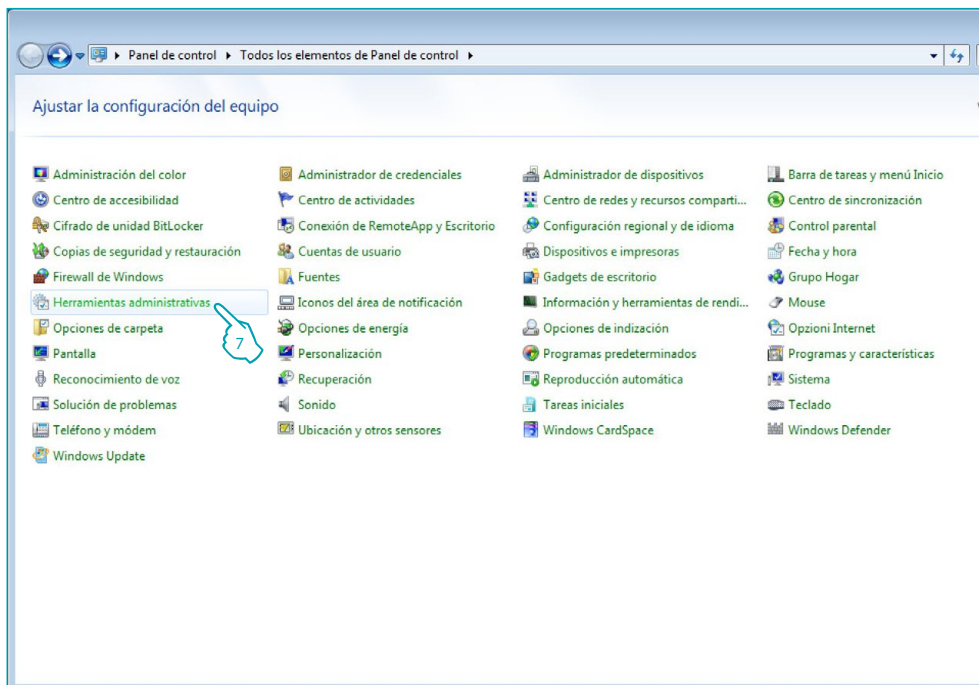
Panel de control ▸ Todos los elementos de Panel de control ▸

Ajustar la configuración del equipo

Administración del color
Centro de accesibilidad
Cifrado de unidad BitLocker
Copias de seguridad y restauración
Firewall de Windows
Herramientas administrativas
Opciones de carpeta
Pantalla
Reconocimiento de voz
Solución de problemas
Teléfono y módem
Windows Update

Administrador de credenciales
Centro de actividades
Conexión de RemoteApp y Escritorio
Cuentas de usuario
Fuentes
Iconos del área de notificación
Opciones de energía
Personalización
Recuperación
Sonido
Ubicación y otros sensores

Administrador de dispositivos
Centro de redes y recursos comparti...
Configuración regional y de idioma
Dispositivos e impresoras
Gadgets de escritorio
Información y herramientas de rendi...
Opciones de indización
Programas predeterminados
Reproducción automática
Tareas iniciales
Windows CardSpace

Barra de tareas y menú Inicio
Centro de sincronización
Control parental
Fecha y hora
Grupo Hogar
Mouse
Opzioni Internet
Programas y características
Sistema
Teclado
Windows Defender

7